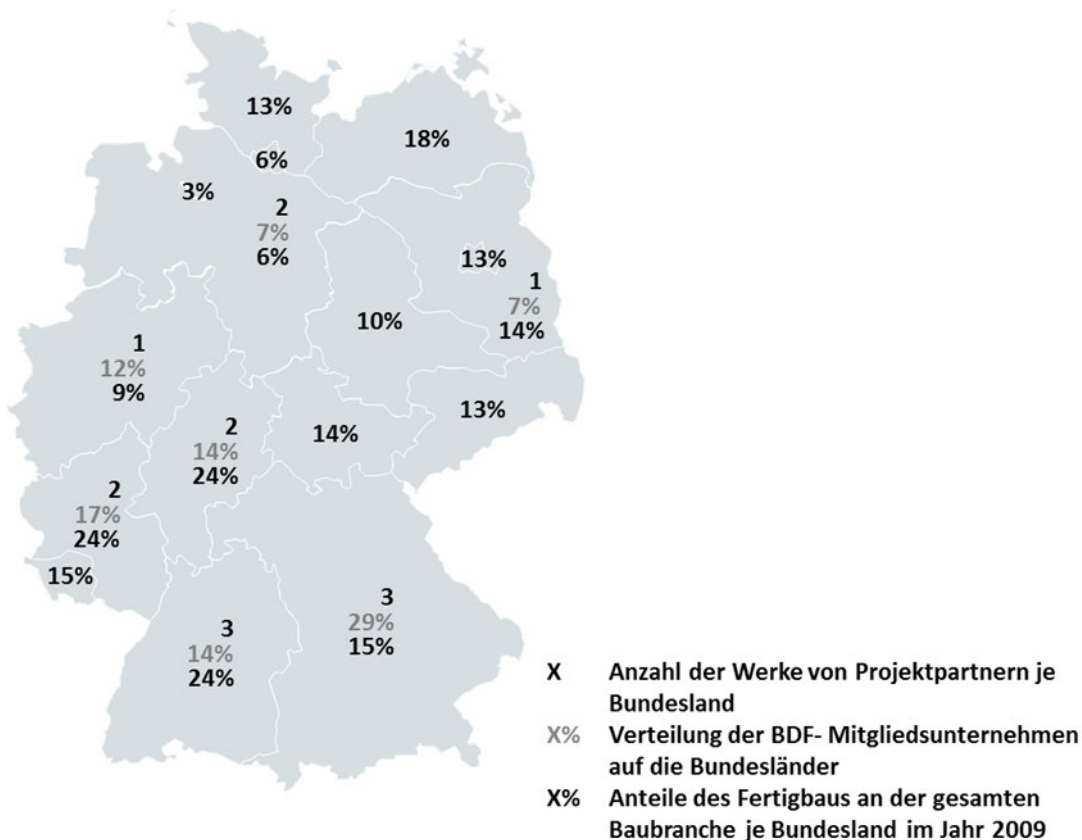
13%

18%

6%

3%

2
7%
6%

13%

1
7%
14%

10%

1
12%
9%

13%

2
14%
24%

14%

2
17%
24%

15%

3
29%
15%

3
14%
24%

X Anzahl der Werke von Projektpartnern je Bundesland

X% Verteilung der BDF- Mitgliedsunternehmen auf die Bundesländer

X% Anteile des Fertigbaus an der gesamten Baubranche je Bundesland im Jahr 2009